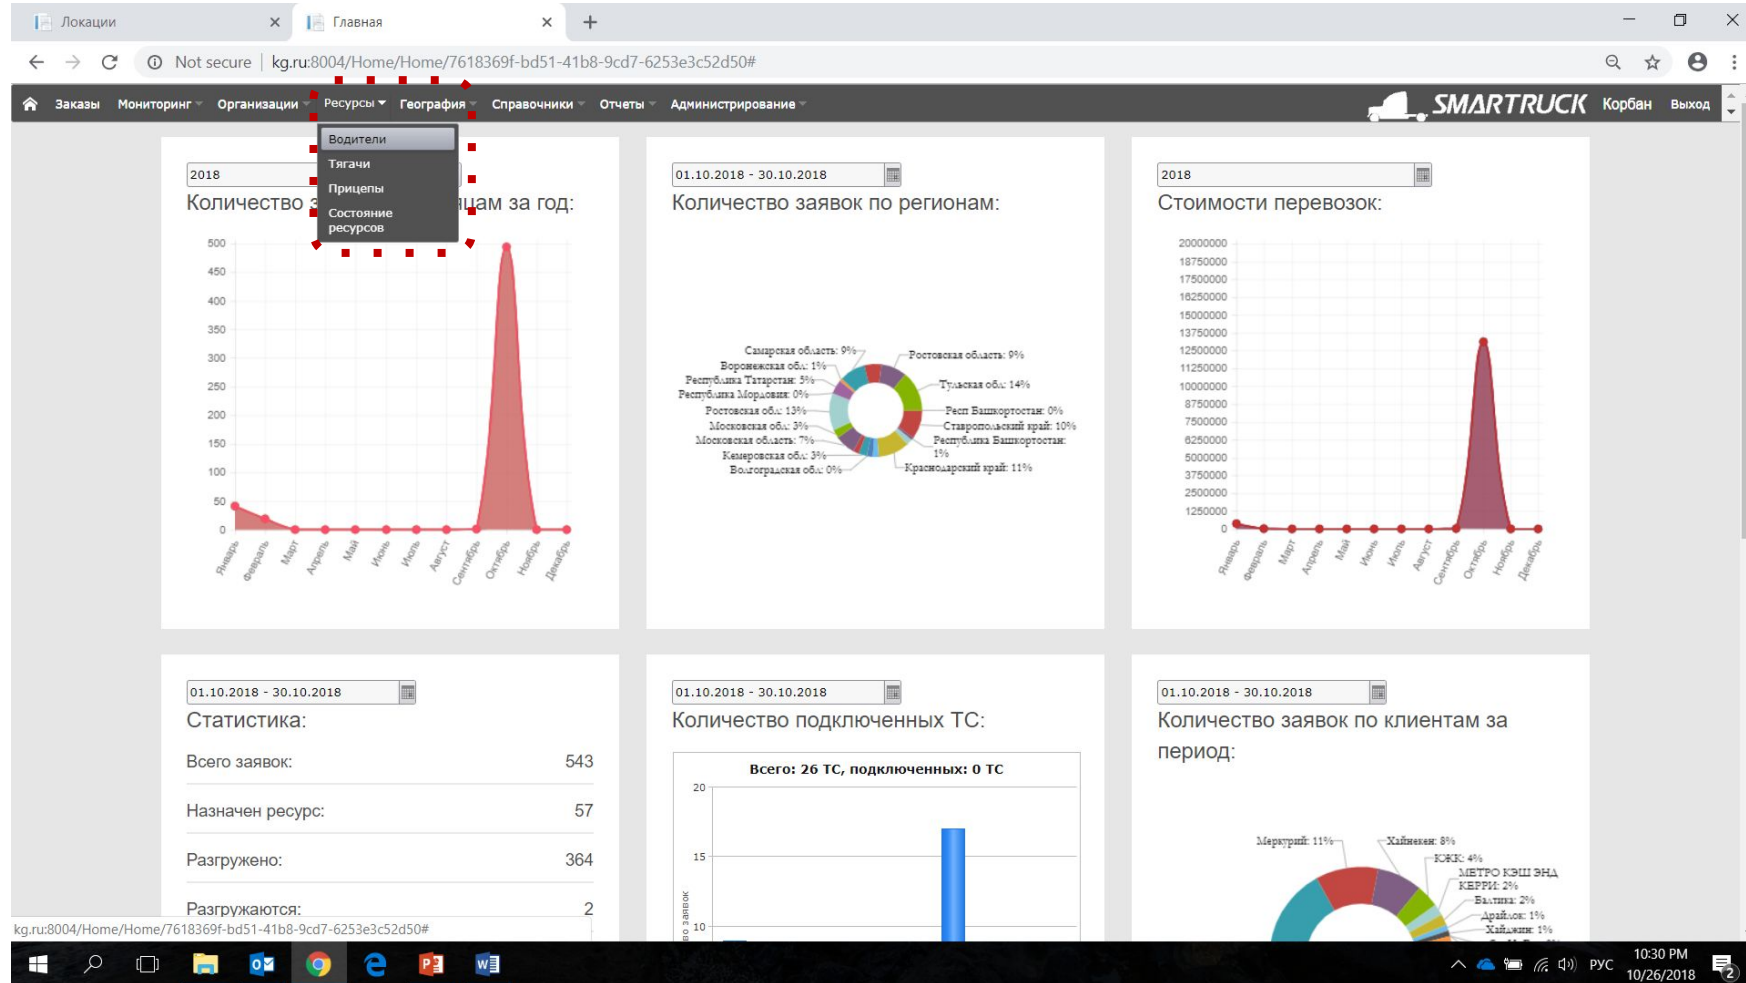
Локации ×
Главная ×
+

Not secure | kg.ru:8004/Home/Home/7618369f-bd51-41b8-9cd7-6253e3c52d50#

Заказы Мониторинг Организации Ресурсы География Справочники Отчеты Администрирование SMARTRUCK Корбан Выход

Водители
Тягачи
Прицепы
Состояние ресурсов

2018
Количество з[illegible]цам за год:
500 450 400 350 300 250 200 150 100 50 0
Январь Февраль Март Апрель Май Июнь Июль Август Сентябрь Октябрь Ноябрь Декабрь

01.10.2018 - 30.10.2018
Количество заявок по регионам:
Самарская область: 9%
Воронежская обл.: 1%
Республика Татарстан: 5%
Республика Мордовия: 0%
Ростовская обл.: 13%
Московская обл.: 3%
Московская область: 7%
Кемеровская обл.: 3%
Волгоградская обл.: 0%
Ростовская область: 9%
Тульская обл.: 14%
Респ Башкортостан: 0%
Ставропольский край: 10%
Республика Башкортостан: 1%
Краснодарский край: 11%

2018
Стоимости перевозок:
20000000 18750000 17500000 16250000 15000000 13750000 12500000 11250000 10000000 8750000 7500000 6250000 5000000 3750000 2500000 1250000 0
Январь Февраль Март Апрель Май Июнь Июль Август Сентябрь Октябрь Ноябрь Декабрь

01.10.2018 - 30.10.2018
Статистика:
Всего заявок: 543
Назначен ресурс: 57
Разгружено: 364
Разгружаются: 2

01.10.2018 - 30.10.2018
Количество подключенных ТС:
Всего: 26 ТС, подключенных: 0 ТС
20
15
10
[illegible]во заявок

01.10.2018 - 30.10.2018
Количество заявок по клиентам за период:
Меркурий: 11%
Хайнекен: 8%
ЮЖК: 4%
МЕТРО КЭШ ЭНД КЕРРИ: 2%
Балтика: 2%
Драйлок: 1%
Хайджин: 1%

kg.ru:8004/Home/Home/7618369f-bd51-41b8-9cd7-6253e3c52d50#

РУС 10:30 PM 10/26/2018 2